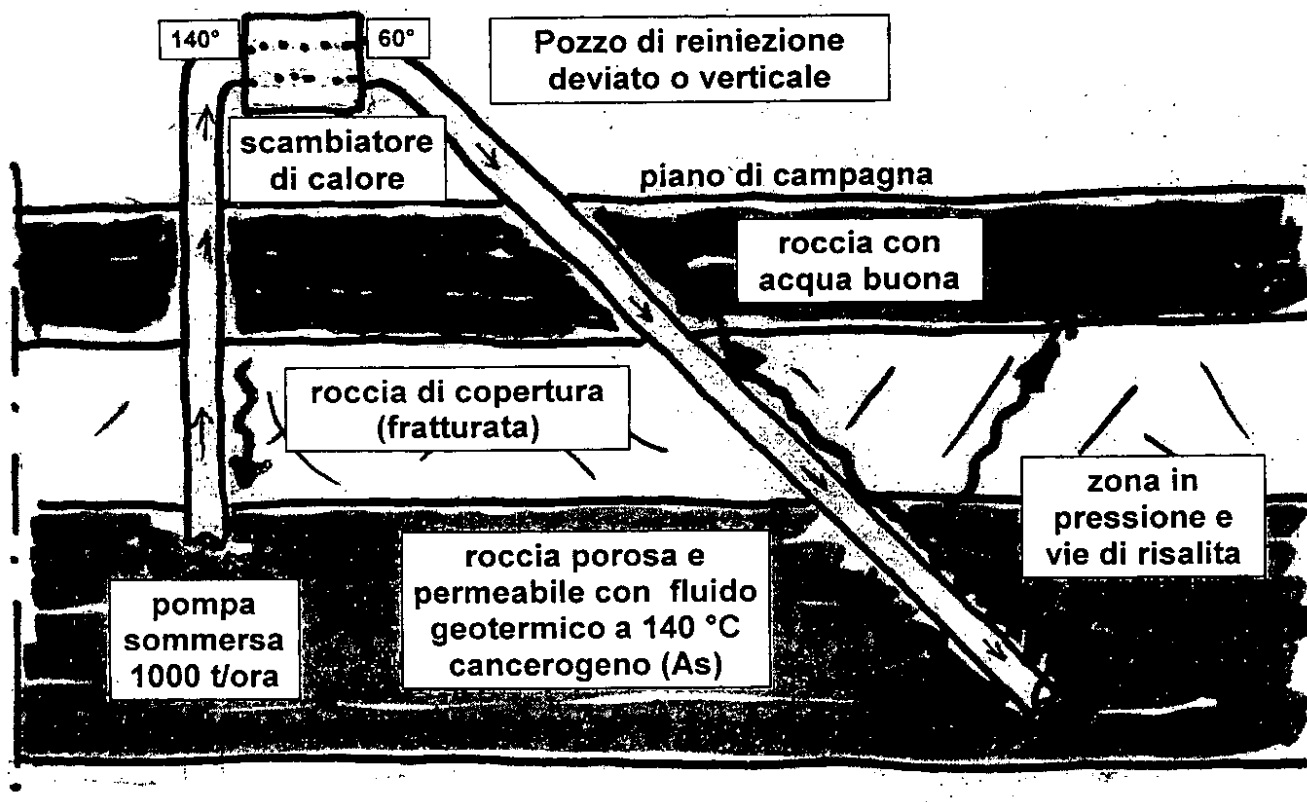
140°

60°

Pozzo di reiniezione deviato o verticale

scambiatore di calore

piano di campagna

roccia con acqua buona

roccia di copertura (fratturata)

zona in pressione e vie di risalita

roccia porosa e permeabile con fluido geotermico a 140 °C cancerogeno (As)

pompa sommersa 1000 t/ora